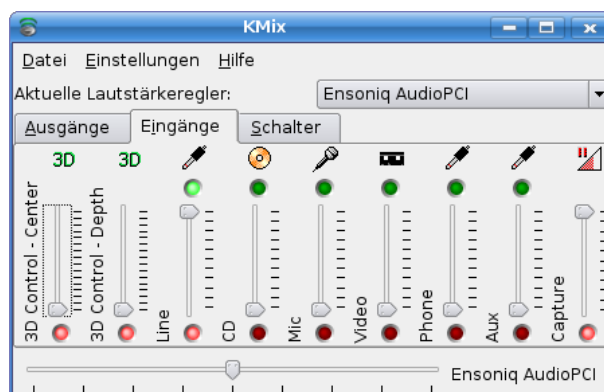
KMix

Datei Einstellungen Hilfe

Aktuelle Lautstärkeregler: Ensoniq AudioPCI

Ausgänge Eingänge Schalter

3D 3D

3D Control - Center

3D Control - Depth

Line

CD

Mic

Video

Phone

Aux

Capture

Ensoniq AudioPCI